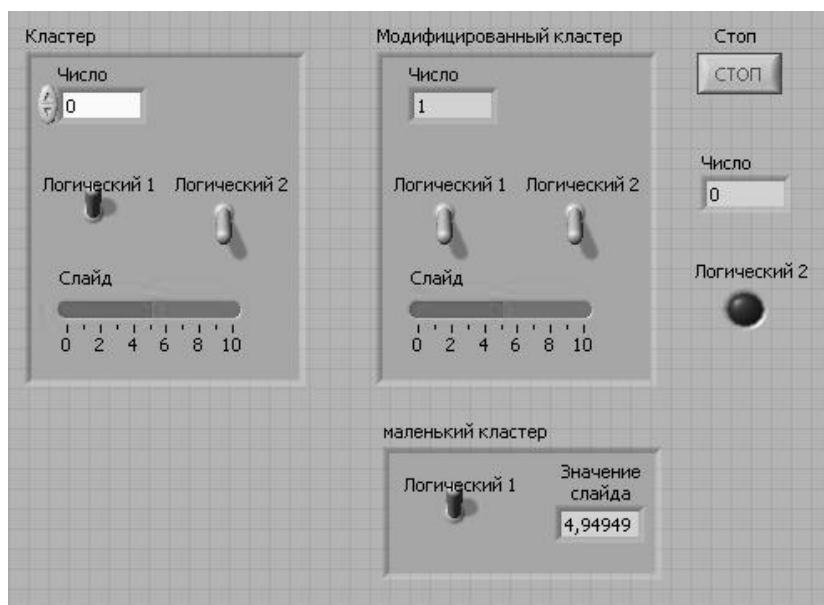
Кластер

Число
0

Логический 1 Логический 2

Слайд
0 2 4 6 8 10

Модифицированный кластер

Число
1

Логический 1 Логический 2

Слайд
0 2 4 6 8 10

Стоп
СТОП

Число
0

Логический 2

маленький кластер

Логический 1

Значение слайда
4,94949